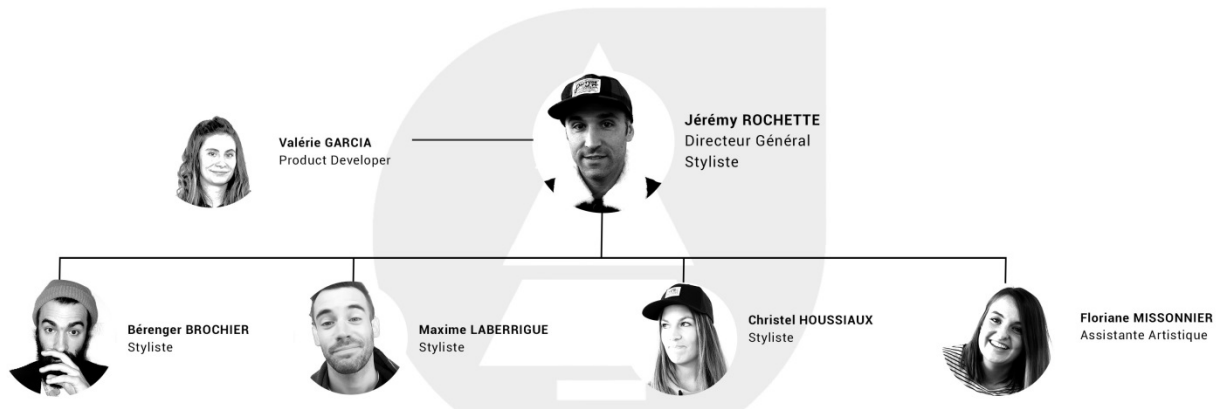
Jérémy ROCHETTE
Directeur Général
Styliste

Valérie GARCIA
Product Developer

Bérenger BROCHIER
Styliste

Maxime LABERRIGUE
Styliste

Christel HOUSSIAUX
Styliste

Floriane MISSONNIER
Assistante Artistique